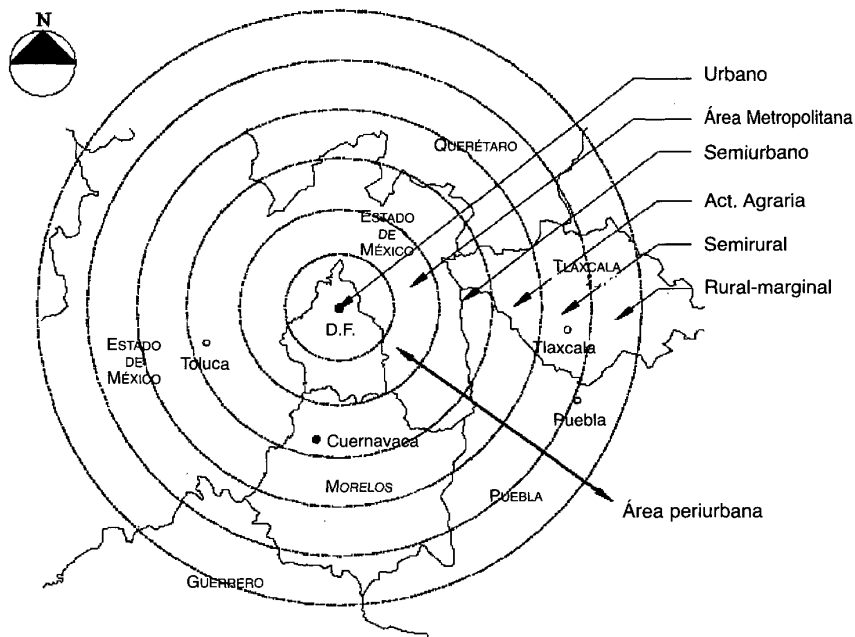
N

Urbano

Área Metropolitana

Semiurbano

Act. Agraria

Semirural

Rural-marginal

QUERÉTARO

ESTADO DE MÉXICO

TLAXCALA

D.F.

Tlaxcala

ESTADO DE MÉXICO

Toluca

Puebla

Cuernavaca

MORELOS

PUEBLA

Área periurbana

GUERRERO